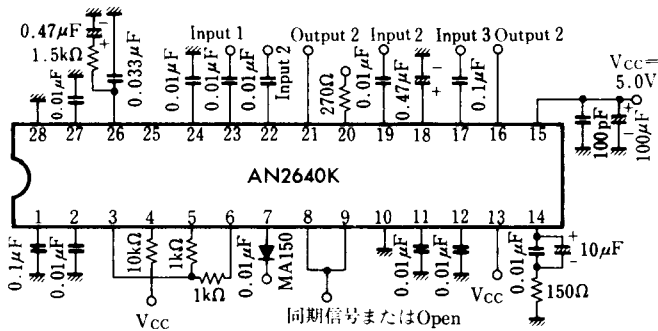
0.47μF
1.5kΩ
0.01μF
0.033μF
0.01μF
Input 1
0.01μF
0.01μF
Input 2
Output 2
270Ω
0.01μF
Input 2
0.47μF
Input 3
0.1μF
Output 2
$V_{CC}$=
5.0V
100pF
100μF
28 27 26 25 24 23 22 21 20 19 18 17 16 15
AN2640K
1 2 3 4 5 6 7 8 9 10 11 12 13 14
0.1μF
0.01μF
10kΩ
1kΩ
1kΩ
0.01μF
MA150
0.01μF
0.01μF
0.01μF
10μF
150Ω
$V_{CC}$
$V_{CC}$
同期信号またはOpen